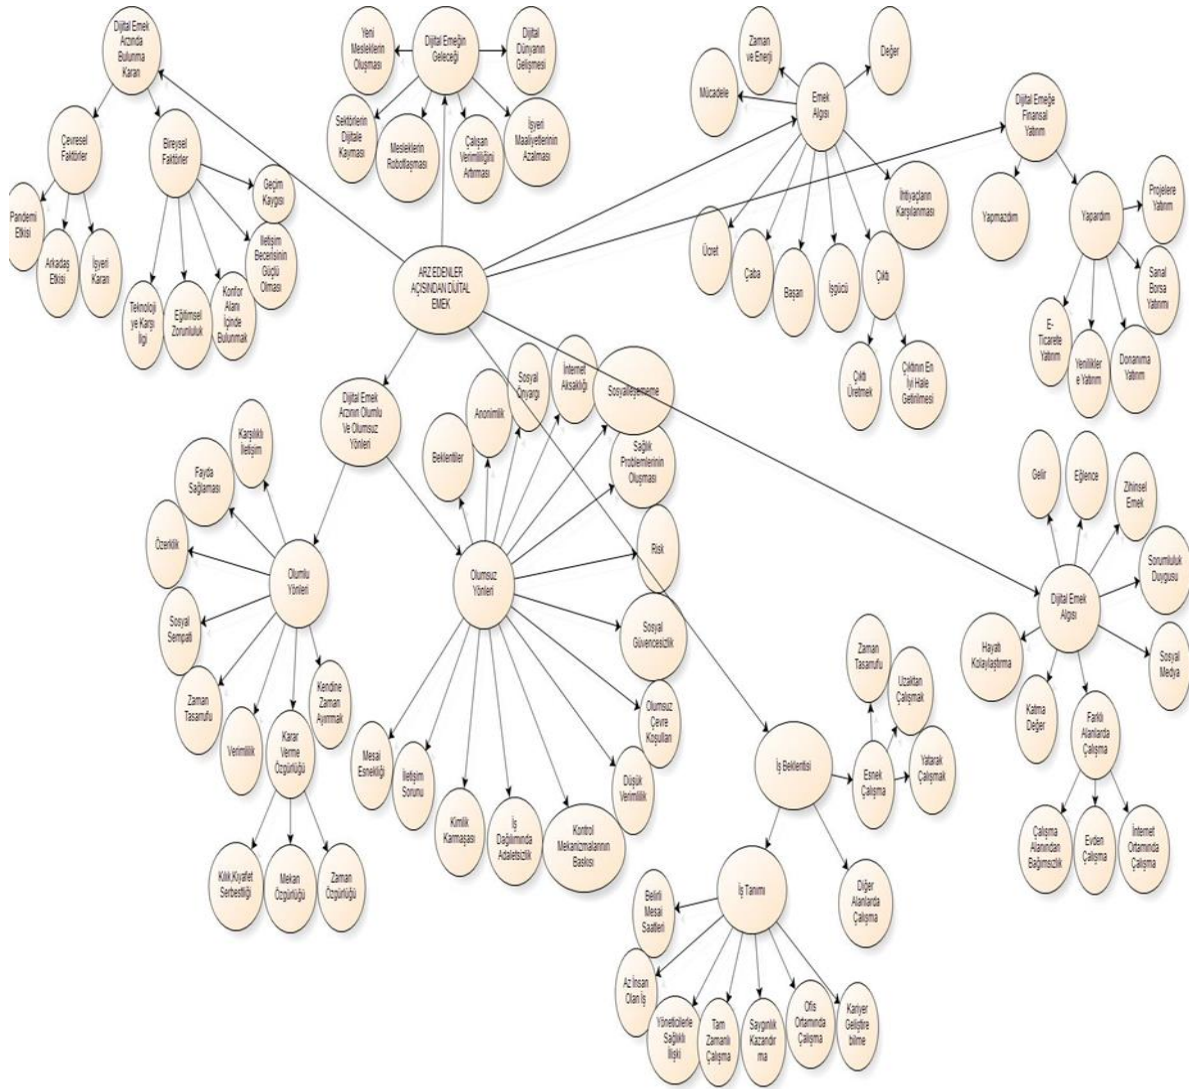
ARZ EDENLER AÇISINDAN DİJİTAL EMEK

Dijital Emek Arzında Bulunma Kararı

Çevresel Faktörler

Pandemi Etkisi

Arkadaş Etkisi

İşyeri Kararı

Bireysel Faktörler

Geçim Kaygısı

İletişim Becerisinin Güçlü Olması

Teknoloji ye Karşı İlgi

Eğitimsel Zorunluluk

Konfor Alanı İçinde Bulunmak

Dijital Emeğin Geleceği

Yeni Mesleklerin Oluşması

Dijital Dünyanın Gelişmesi

Sektörlerin Dijitale Kayması

Mesleklerin Robotlaşması

Çalışan Verimliliğini Artırması

İşyeri Maaliyetlerinin Azalması

Emek Algısı

Zaman ve Enerji

Değer

Mücadele

İhtiyaçların Karşılanması

Ücret

Çaba

Başarı

İşgücü

Çıktı

Çıktı Üretmek

Çıktının En İyi Hale Getirilmesi

Dijital Emeğe Finansal Yatırım

Yapmazdım

Yapardım

Projelere Yatırım

Sanal Borsa Yatırımı

E-Ticarete Yatırım

Yeniliklere Yatırım

Donanıma Yatırım

Dijital Emek Arzının Olumlu Ve Olumsuz Yönleri

Olumlu Yönleri

Karşılıklı İletişim

Fayda Sağlaması

Özerklik

Sosyal Sempati

Zaman Tasarrufu

Verimlilik

Karar Verme Özgürlüğü

Kendine Zaman Ayırmak

Kılık Kıyafet Serbestliği

Mekan Özgürlüğü

Zaman Özgürlüğü

Olumsuz Yönleri

Beklentiler

Anonimlik

Sosyal Önyargı

İnternet Aksaklığı

Sosyalleşememe

Sağlık Problemlerinin Oluşması

Risk

Sosyal Güvencesizlik

Olumsuz Çevre Koşulları

Düşük Verimlilik

Kontrol Mekanizmalarının Baskısı

İş Dağılımında Adaletsizlik

Kimlik Karmaşası

İletişim Sorunu

Mesai Esnekliği

İş Beklentisi

Esnek Çalışma

Zaman Tasarrufu

Uzaktan Çalışmak

Yatarak Çalışmak

Diğer Alanlarda Çalışma

İş Tanımı

Belirli Mesai Saatleri

Az İnsan Olan İş

Yöneticilerle Sağlıklı İlişki

Tam Zamanlı Çalışma

Saygınlık Kazandırma

Ofis Ortamında Çalışma

Kariyer Geliştire bilme

Dijital Emek Algısı

Gelir

Eğlence

Zihinsel Emek

Sorumluluk Duygusu

Sosyal Medya

Hayatı Kolaylaştırma

Katma Değer

Farklı Alanlarda Çalışma

Çalışma Alanından Bağımsızlık

Evden Çalışma

İnternet Ortamında Çalışma